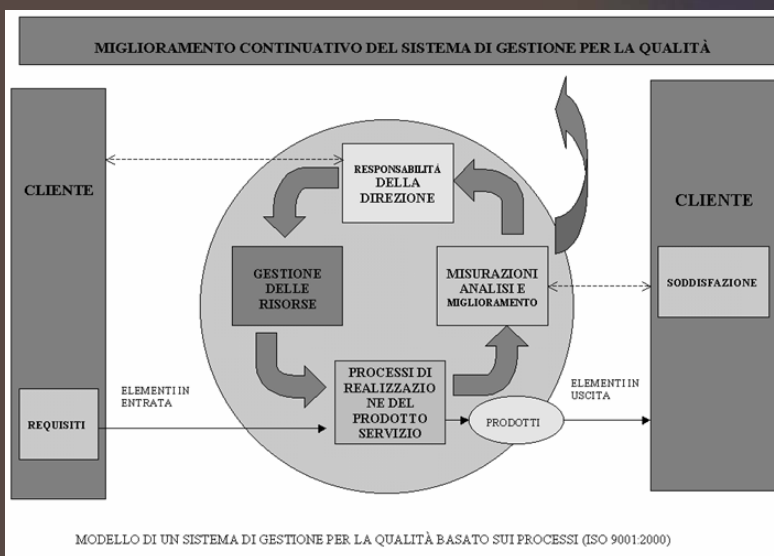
MIGLIORAMENTO CONTINUATIVO DEL SISTEMA DI GESTIONE PER LA QUALITÀ

CLIENTE

RESPONSABILITÀ DELLA DIREZIONE

CLIENTE

GESTIONE DELLE RISORSE

MISURAZIONI ANALISI E MIGLIORAMENTO

SODDISFAZIONE

ELEMENTI IN ENTRATA

PROCESSI DI REALIZZAZIONE DEL PRODOTTO SERVIZIO

ELEMENTI IN USCITA

REQUISITI

PRODOTTI

MODELLO DI UN SISTEMA DI GESTIONE PER LA QUALITÀ BASATO SUI PROCESSI (ISO 9001:2000)